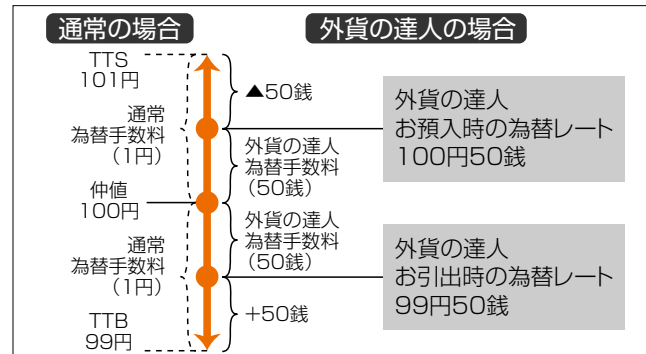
通常の場合

外貨の達人の場合

TTS
101円

通常
為替手数料
（1円）

仲値
100円

通常
為替手数料
（1円）

TTB
99円

▲50銭

外貨の達人
為替手数料
（50銭）

外貨の達人
為替手数料
（50銭）

+50銭

外貨の達人
お預入時の為替レート
100円50銭

外貨の達人
お引出時の為替レート
99円50銭